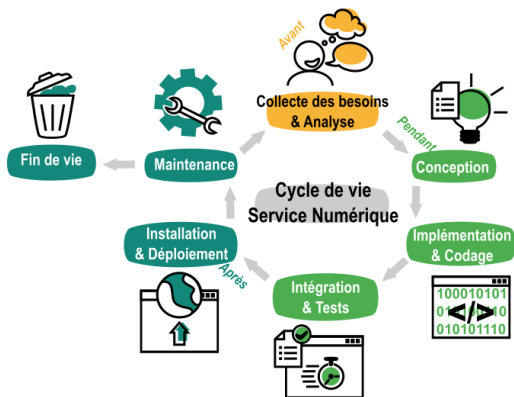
Avant

Collecte des besoins & Analyse

Pendant

Conception

Implémentation & Codage

100010101
01 </> 10
010101110

Intégration & Tests

Après

Installation & Déploiement

Maintenance

Fin de vie

Cycle de vie Service Numérique